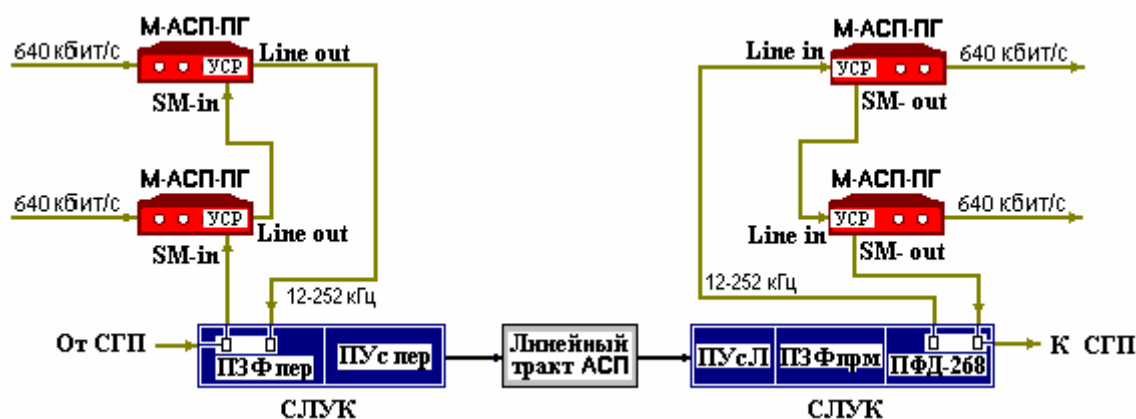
М-АСП-ПГ
640 кбит/с
УСР
Line out
SM-in

М-АСП-ПГ
640 кбит/с
УСР
Line out
SM-in

12-252 кГц

От СГП
ПЗФ пер
ПУс пер
СЛУК

Линейный тракт АСП

М-АСП-ПГ
Line in
УСР
640 кбит/с
SM- out

М-АСП-ПГ
УСР
640 кбит/с
Line in
SM- out

12-252 кГц

ПУсЛ
ПЗФпрм
ПФД-268
К СГП
СЛУК